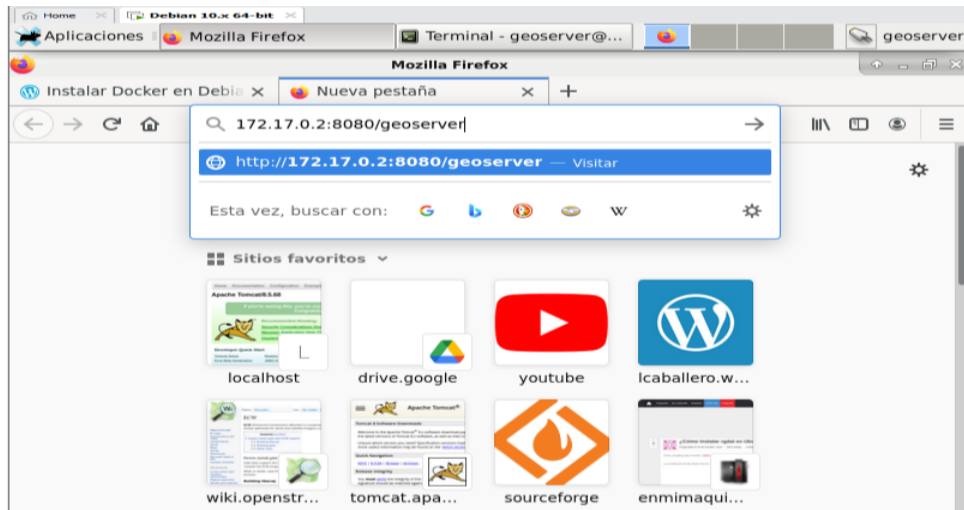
Home
Debian 10.x 64-bit
Aplicaciones
Mozilla Firefox
Terminal - geoserver@...
geoserver
Mozilla Firefox
Instalar Docker en Debia
Nueva pestaña
172.17.0.2:8080/geoserver
http://172.17.0.2:8080/geoserver — Visitar
Esta vez, buscar con:
Sitios favoritos
localhost
drive.google
youtube
lcaballero.w...
wiki.openstr...
tomcat.apa...
sourceforge
enmimaqui...